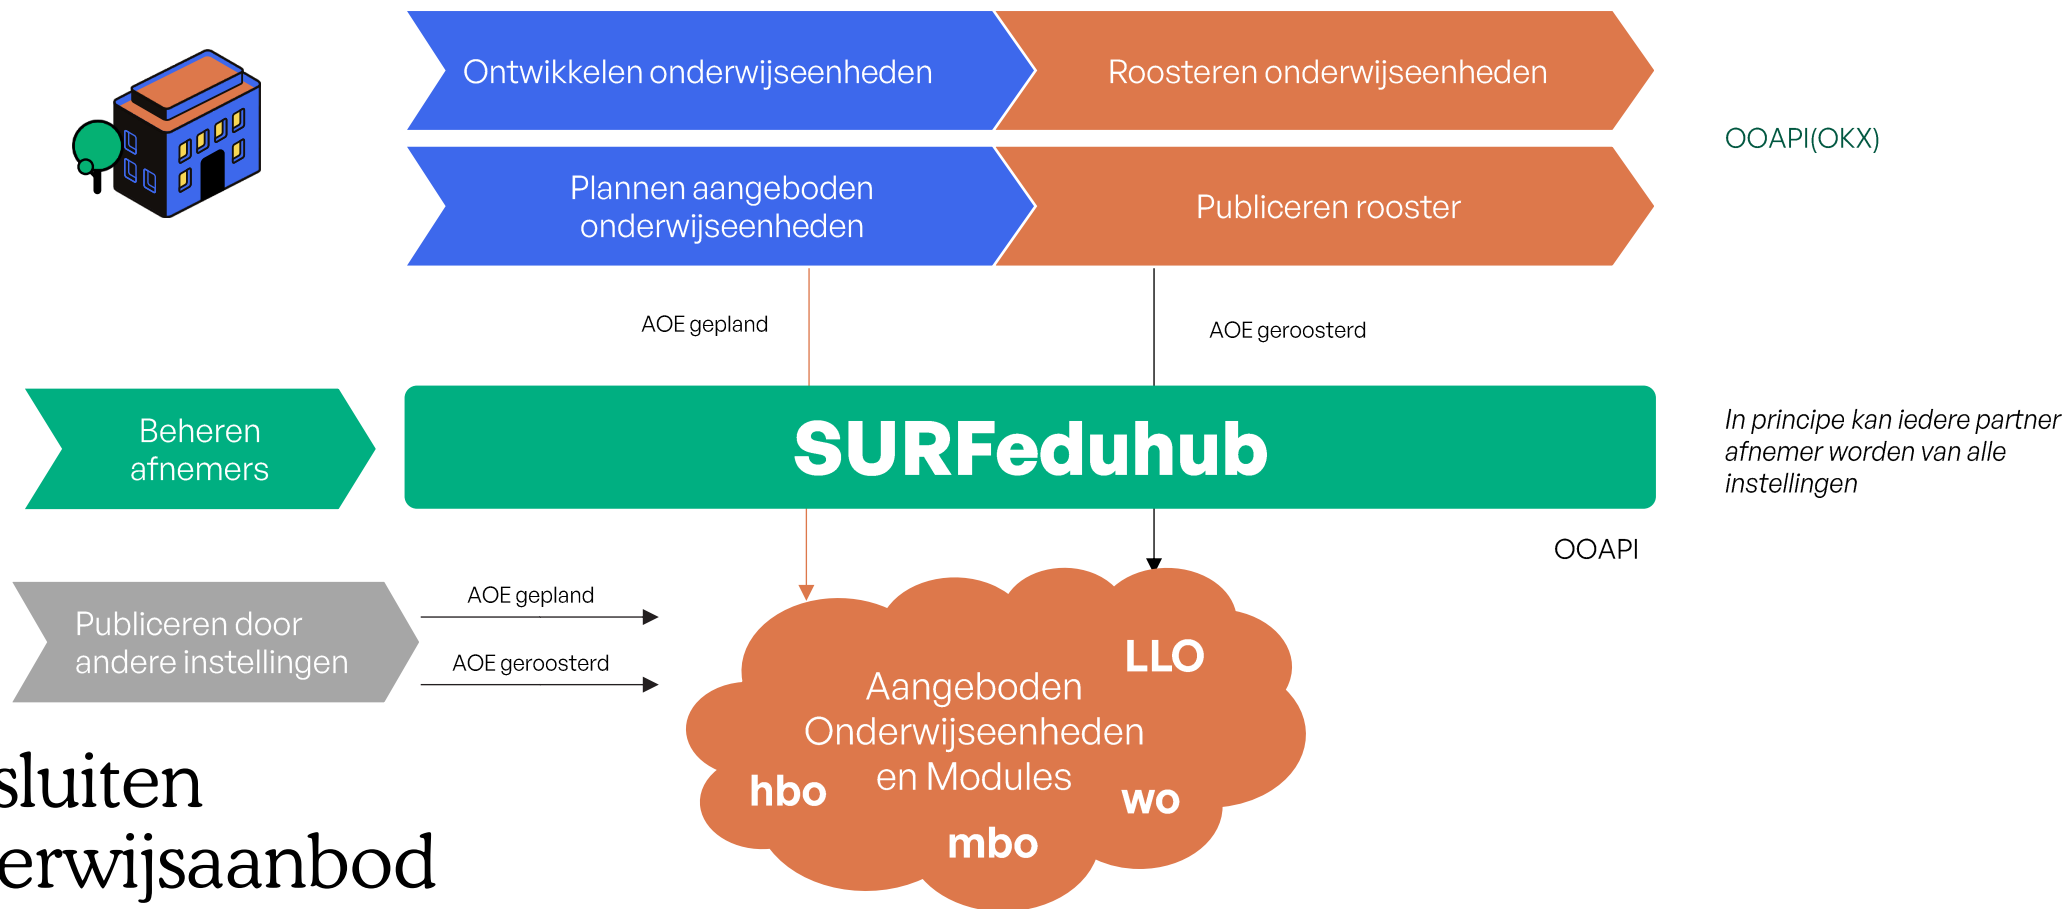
Ontwikkelen onderwijseenheden

Roosteren onderwijseenheden

OOAPI(OKX)

Plannen aangeboden onderwijseenheden

Publiceren rooster

AOE gepland

AOE geroosterd

Beheren afnemers

SURFeduhub

*In principe kan iedere partner afnemer worden van alle instellingen*

OOAPI

Publiceren door andere instellingen

AOE gepland

AOE geroosterd

LLO

Aangeboden Onderwijseenheden en Modules

hbo

wo

mbo

sluiten
erwijsaanbod